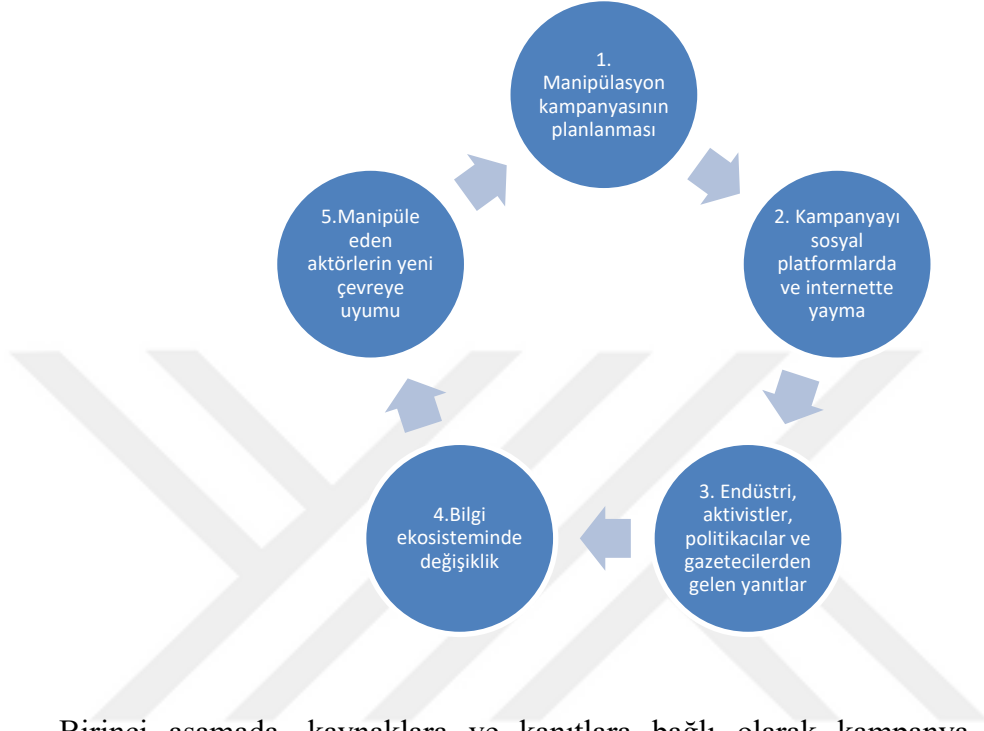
1. Manipülasyon kampanyasının planlanması

2. Kampanyayı sosyal platformlarda ve internette yayma

3. Endüstri, aktivistler, politikacılar ve gazetecilerden gelen yanıtlar

4.Bilgi ekosisteminde değişiklik

5.Manipüle eden aktörlerin yeni çevreye uyumu

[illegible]